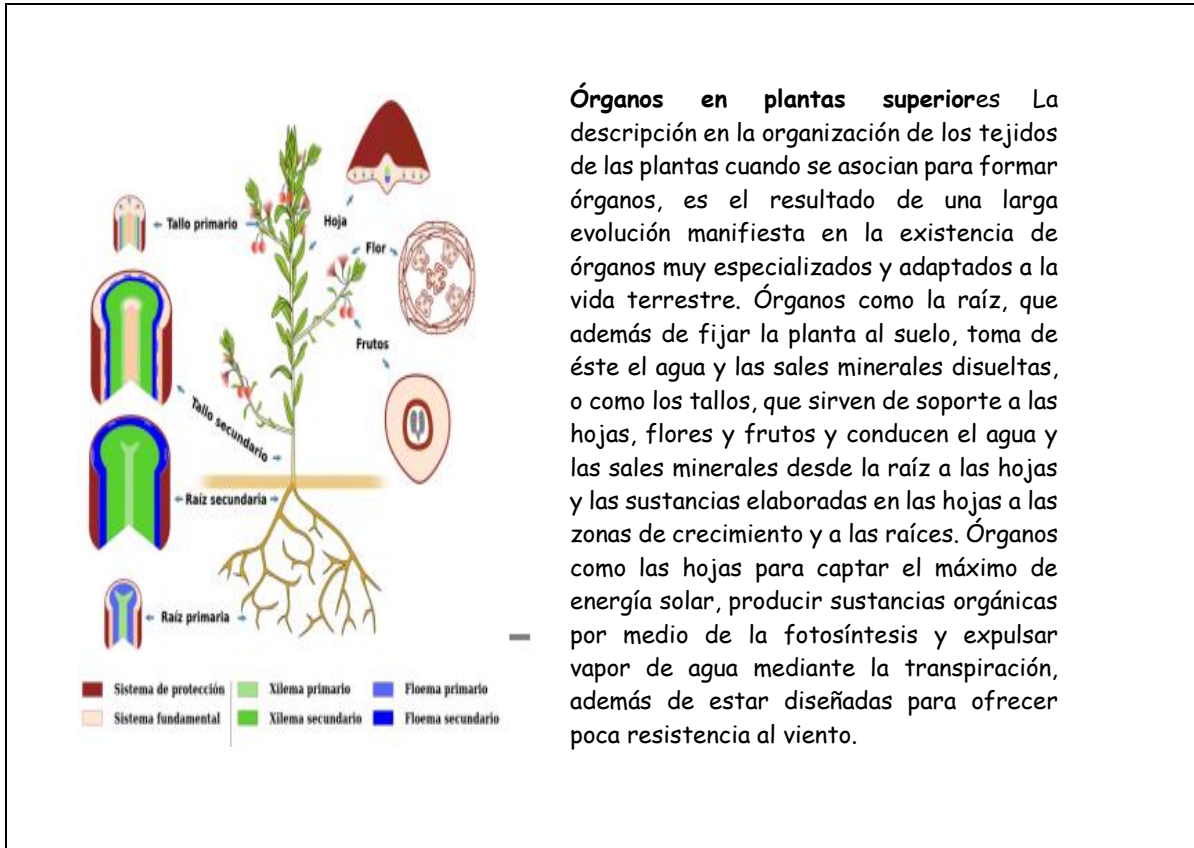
Tallo primario

Hoja

Flor

Frutos

Tallo secundario

Raíz secundaria

Raíz primaria

| | | |
|---|---|---|
| Sistema de protección | Xilema primario | Floema primario |
| Sistema fundamental | Xilema secundario | Floema secundario |

**Órganos en plantas superior**es La descripción en la organización de los tejidos de las plantas cuando se asocian para formar órganos, es el resultado de una larga evolución manifiesta en la existencia de órganos muy especializados y adaptados a la vida terrestre. Órganos como la raíz, que además de fijar la planta al suelo, toma de éste el agua y las sales minerales disueltas, o como los tallos, que sirven de soporte a las hojas, flores y frutos y conducen el agua y las sales minerales desde la raíz a las hojas y las sustancias elaboradas en las hojas a las zonas de crecimiento y a las raíces. Órganos como las hojas para captar el máximo de energía solar, producir sustancias orgánicas por medio de la fotosíntesis y expulsar vapor de agua mediante la transpiración, además de estar diseñadas para ofrecer poca resistencia al viento.